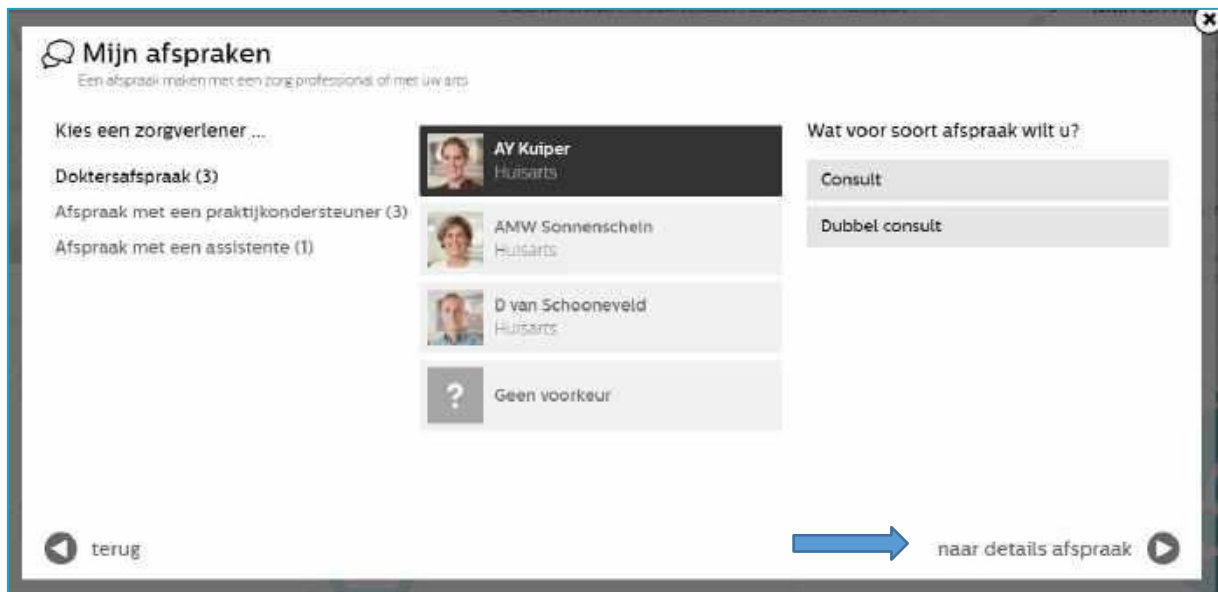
Mijn afspraken

Een afspraak maken met een zorg professional of met uw arts

Kies een zorgverlener ...

Doktersafspraak (3)

Afspraak met een praktijkondersteuner (3)

Afspraak met een assistente (1)

AY Kuiper
Huisarts

AMW Sonnenschein
Huisarts

D van Schooneveld
Huisarts

?
Geen voorkeur

Wat voor soort afspraak wilt u?

Consult

Dubbel consult

terug

naar details afspraak